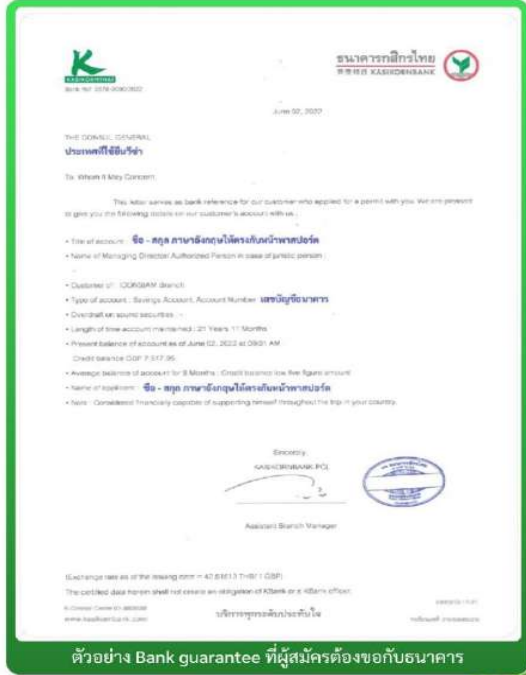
KASIKORNTHAI
Bank Ref. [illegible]

ธนาคารกสิกรไทย
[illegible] KASIKORNBANK

June 02, 2022

THE CONSUL GENERAL
ประเทศที่ใช้ยื่นวีซ่า

To: Whom It May Concern

This letter serves as bank reference for our customer who applied for a permit with you. We are pleased to give you the following details on our customer's account with us :

• Title of account : ชื่อ - สกุล ภาษาอังกฤษให้ตรงกับหน้าพาสปอร์ต
• Name of Managing Director/ Authorized Person in case of juristic person : -

• Customer of : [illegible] Branch
• Type of account : Savings Account, Account Number เลขบัญชีธนาคาร
• Overdraft on sound securities : -
• Length of time account maintained : 21 Years 11 Months
• Present balance of account as of June 02, 2022 at 09:01 AM
Credit balance GBP 7,517.95
• Average balance of account for 6 Months : Credit balance low five figure amount
• Name of applicant : ชื่อ - สกุล ภาษาอังกฤษให้ตรงกับหน้าพาสปอร์ต
• Note : Considered financially capable of supporting himself throughout the trip in your country.

Sincerely,
KASIKORNBANK PCL

Assistant Branch Manager

(Exchange rate as of the issuing date = 42.8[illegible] THB/ 1 GBP)
The certified data herein shall not create an obligation of KBank or a KBank officer.
K-Contact Center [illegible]
www.kasikornbank.com
บริการทุกระดับประทับใจ
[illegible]

ตัวอย่าง Bank guarantee ที่ผู้สมัครต้องขอกับธนาคาร